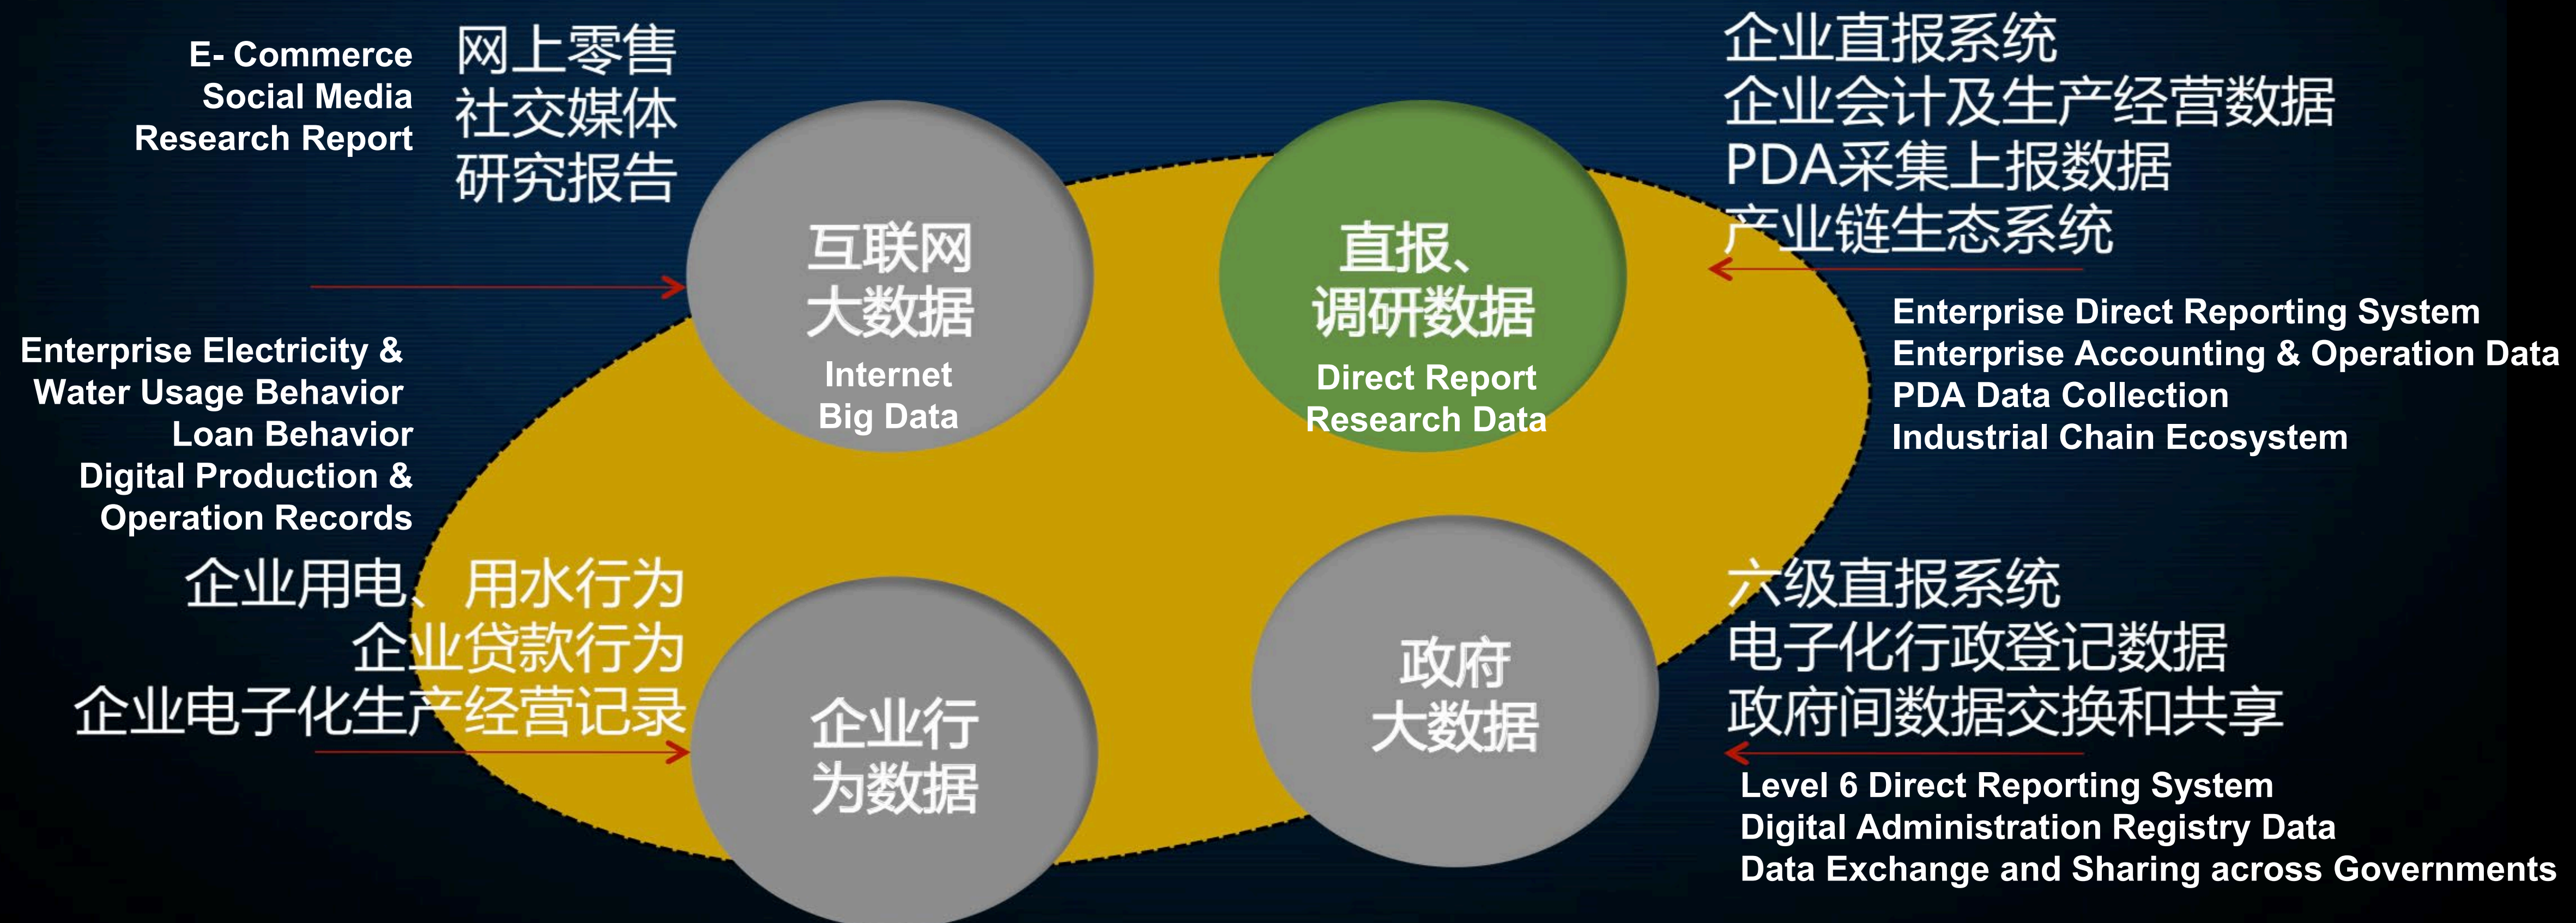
E- Commerce
Social Media
Research Report

网上零售
社交媒体
研究报告

企业直报系统
企业会计及生产经营数据
PDA采集上报数据
产业链生态系统

互联网
大数据
Internet
Big Data

直报、
调研数据
Direct Report
Research Data

Enterprise Direct Reporting System
Enterprise Accounting & Operation Data
PDA Data Collection
Industrial Chain Ecosystem

Enterprise Electricity &
Water Usage Behavior
Loan Behavior
Digital Production &
Operation Records

企业用电、用水行为
企业贷款行为
企业电子化生产经营记录

企业行
为数据

政府
大数据

六级直报系统
电子化行政登记数据
政府间数据交换和共享

Level 6 Direct Reporting System
Digital Administration Registry Data
Data Exchange and Sharing across Governments